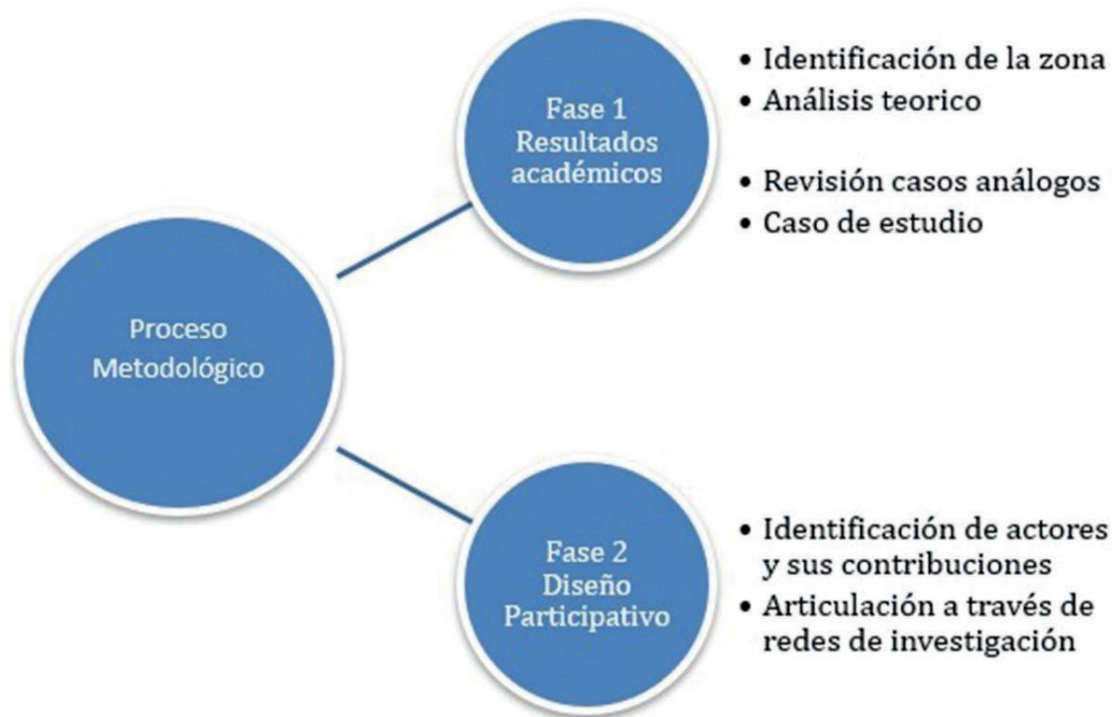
Proceso Metodológico

Fase 1 Resultados académicos

• Identificación de la zona
• Análisis teorico

• Revisión casos análogos
• Caso de estudio

Fase 2 Diseño Participativo

• Identificación de actores y sus contribuciones
• Articulación a través de redes de investigación